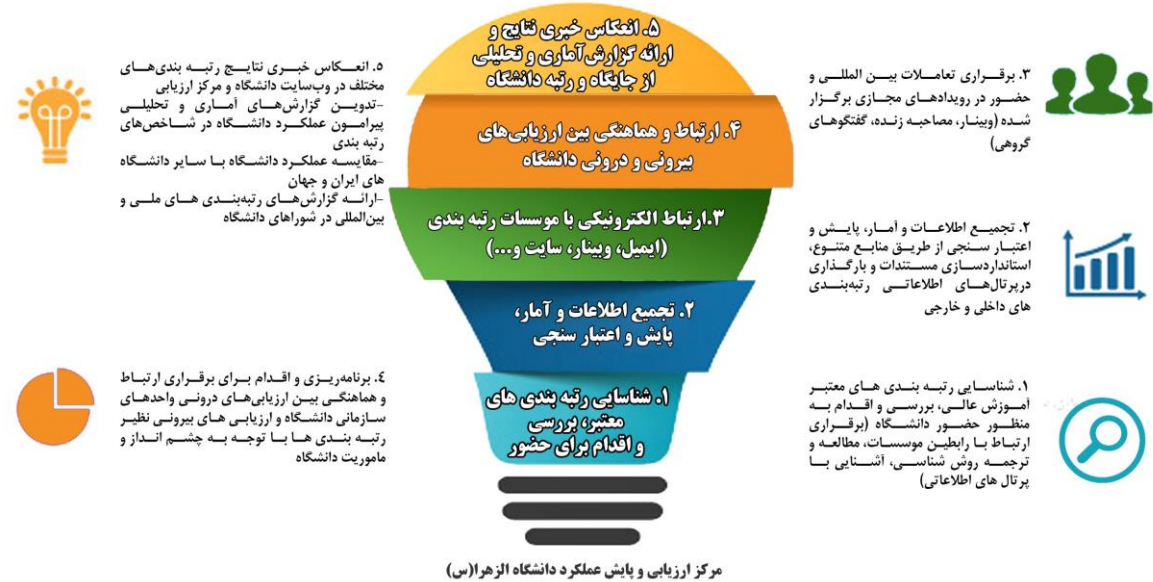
۵. انعکاس خبری نتایج و ارائه گزارش‌آماری و تحلیلی از جایگاه و رتبه دانشگاه

۴. ارتباط و هماهنگی بین ارزیابی‌های بیرونی و درونی دانشگاه

۳.ارتباط الکترونیکی با موسسات رتبه بندی (ایمیل، وبینار، سایت و...)

۲. تجمیع اطلاعات و آمار، پایش و اعتبار سنجی

۱. شناسایی رتبه بندی های معتبر، بررسی و اقدام برای حضور

۵. انعکاس خبری نتایج رتبه بندی‌های مختلف در وب‌سایت دانشگاه و مرکز ارزیابی
-تدوین گزارش‌های آماری و تحلیلی پیرامون عملکرد دانشگاه در شاخص‌های رتبه بندی
-مقایسه عملکرد دانشگاه با سایر دانشگاه های ایران و جهان
-ارائه گزارش‌های رتبه‌بندی های ملی و بین‌المللی در شوراهای دانشگاه

۴. برنامه‌ریزی و اقدام برای برقراری ارتباط و هماهنگی بین ارزیابی‌های درونی واحدهای سازمانی دانشگاه و ارزیابی های بیرونی نظیر رتبه بندی ها با توجه به چشم انداز و ماموریت دانشگاه

۳. برقراری تعاملات بین المللی و حضور در رویدادهای مجازی برگزار شده (وبینار، مصاحبه زنده، گفتگوهای گروهی)

۲. تجمیع اطلاعات و آمار، پایش و اعتبار سنجی از طریق منابع متنوع، استانداردسازی مستندات و بارگذاری درپرتال‌های اطلاعاتی رتبه‌بندی های داخلی و خارجی

۱. شناسایی رتبه بندی های معتبر آموزش عالی، بررسی و اقدام به منظور حضور دانشگاه (برقراری ارتباط با رابطین موسسات، مطالعه و ترجمه روش شناسی، آشنایی با پرتال های اطلاعاتی)

مرکز ارزیابی و پایش عملکرد دانشگاه الزهرا(س)